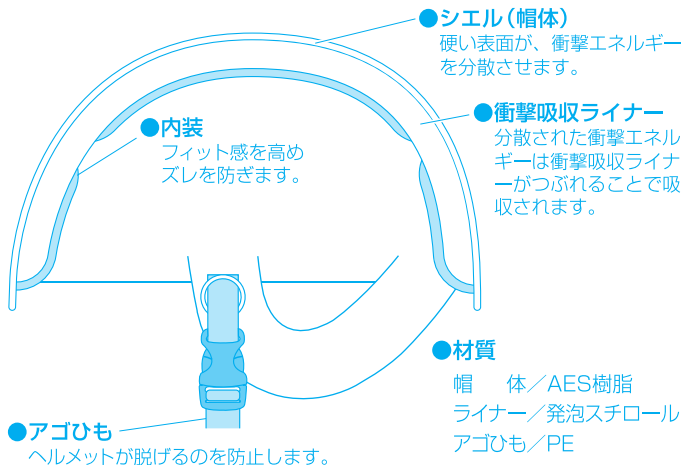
●シエル（帽体）
硬い表面が、衝撃エネルギーを分散させます。

●衝撃吸収ライナー
分散された衝撃エネルギーは衝撃吸収ライナーがつぶれることで吸収されます。

●内装
フィット感を高めズレを防ぎます。

●材質
帽　体／AES樹脂
ライナー／発泡スチロール
アゴひも／PE

●アゴひも
ヘルメットが脱げるのを防止します。